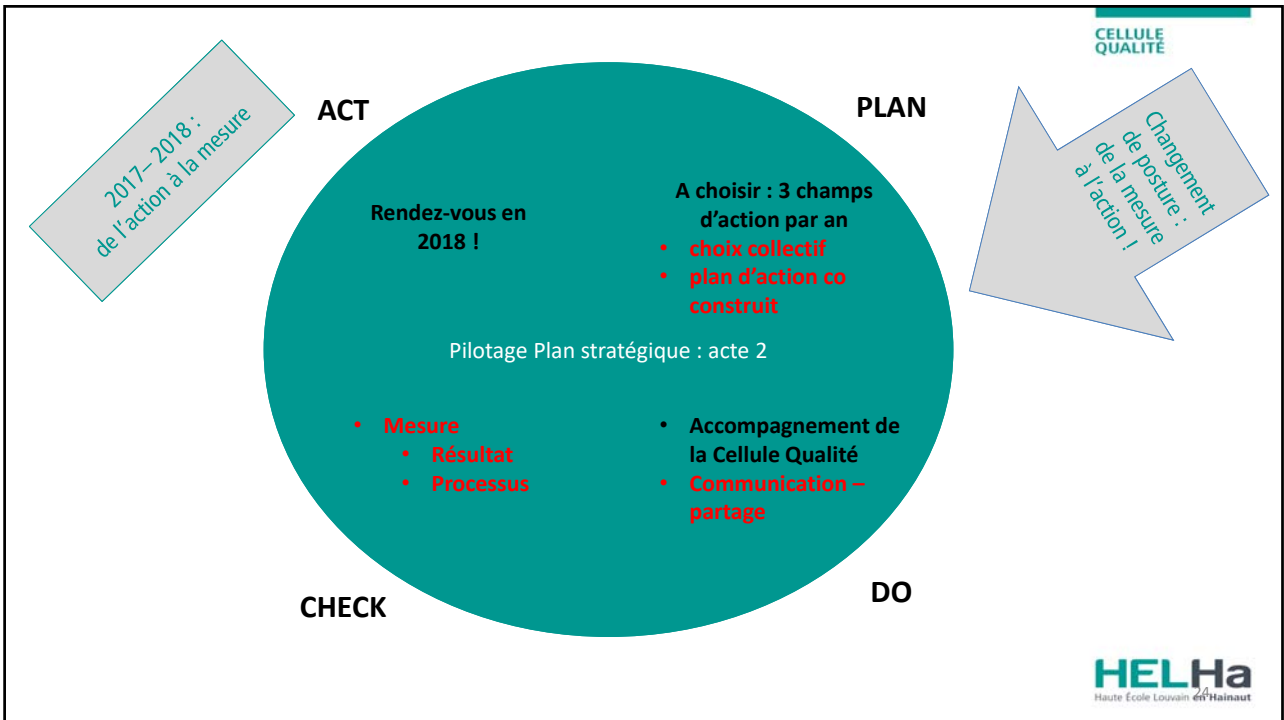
CELLULE QUALITÉ

2017– 2018 : de l'action à la mesure

ACT

PLAN

Changement de posture : de la mesure à l'action !

Rendez-vous en 2018 !

A choisir : 3 champs d'action par an
• choix collectif
• plan d'action co construit

Pilotage Plan stratégique : acte 2

• Mesure
  • Résultat
  • Processus

• Accompagnement de la Cellule Qualité
• Communication – partage

CHECK

DO

HELHa
Haute École Louvain en Hainaut

24